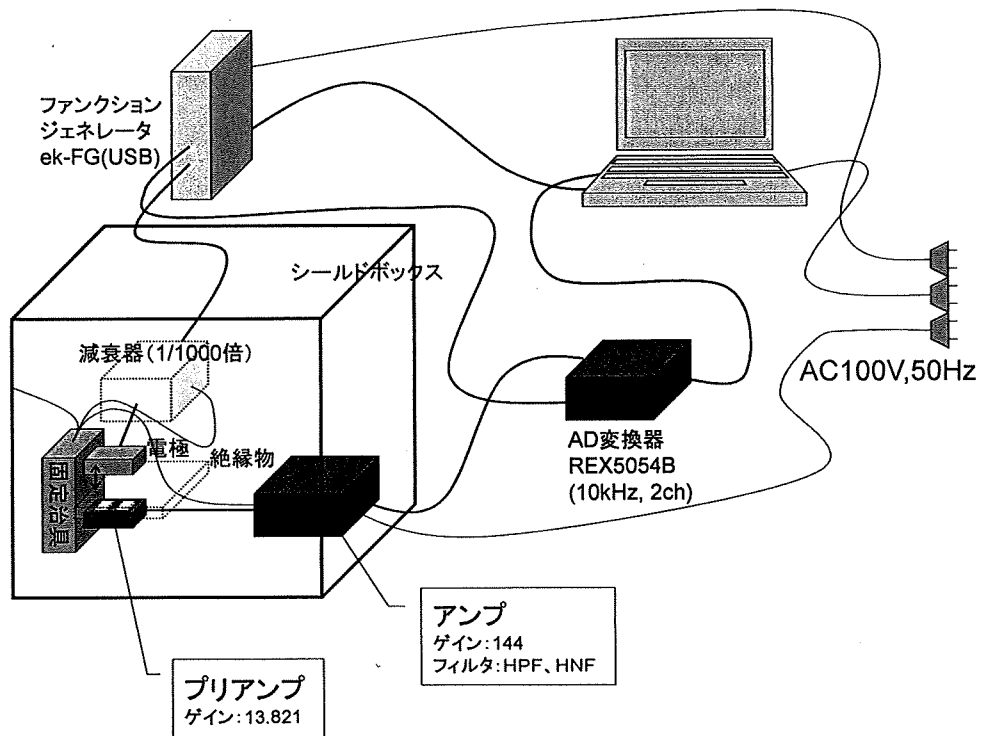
ファンクション
ジェネレータ
ek-FG(USB)

シールドボックス

減衰器（1/1000倍）

電極

絶縁物

固定治具

AC100V,50Hz

AD変換器
REX5054B
(10kHz, 2ch)

アンプ
ゲイン：144
フィルタ：HPF、HNF

プリアンプ
ゲイン：13.821